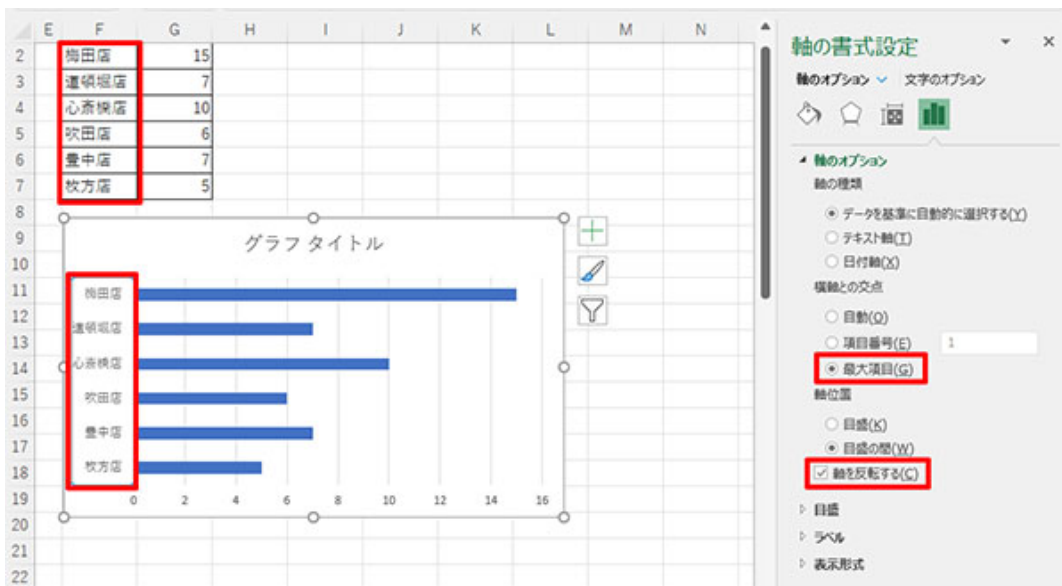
| | E | F | G | H | I | J | K | L | M | N |
|---|---|---|---|---|---|---|---|---|---|---|
| 2 | | 梅田店 | 15 | | | | | | | |
| 3 | | 道頓堀店 | 7 | | | | | | | |
| 4 | | 心斎橋店 | 10 | | | | | | | |
| 5 | | 吹田店 | 6 | | | | | | | |
| 6 | | 豊中店 | 7 | | | | | | | |
| 7 | | 枚方店 | 5 | | | | | | | |
| 8 | | | | | | | | | | |
| 9 | | | | | | | | | | |
| 10 | | | | | | | | | | |
| 11 | | | | | | | | | | |
| 12 | | | | | | | | | | |
| 13 | | | | | | | | | | |
| 14 | | | | | | | | | | |
| 15 | | | | | | | | | | |
| 16 | | | | | | | | | | |
| 17 | | | | | | | | | | |
| 18 | | | | | | | | | | |
| 19 | | | | | | | | | | |
| 20 | | | | | | | | | | |
| 21 | | | | | | | | | | |
| 22 | | | | | | | | | | |

グラフ タイトル

梅田店
道頓堀店
心斎橋店
吹田店
豊中店
枚方店

0 2 4 6 8 10 12 14 16

軸の書式設定

軸のオプション 文字のオプション

軸のオプション
軸の種類
データを基準に自動的に選択する(Y)
テキスト軸(T)
日付軸(X)
横軸との交点
自動(O)
項目番号(E) 1
最大項目(G)
軸位置
目盛(K)
目盛の間(W)
軸を反転する(C)
目盛
ラベル
表示形式